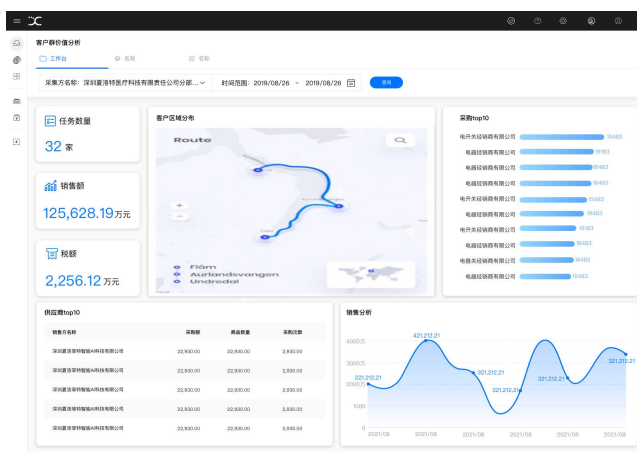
客户群价值分析

工作台　名称　名称

采集方名称：深圳夏洛特医疗科技有限责任公司分部...　时间范围：2019/08/26 ~ 2019/08/26　查询

任务数量
32 家

销售额
125,628.19 万元

税额
2,256.12 万元

客户区域分布

Route

Flåm
Aurlandsvangen
Undredal

采购top10

| | |
|---|---|
| 电开关经销商有限公司 | 19483 |
| 电器经销商有限公司 | 19183 |
| 电器经销商有限公司 | 18483 |
| 电器经销商有限公司 | 16483 |
| 电开关经销商有限公司 | 15483 |
| 电器经销商有限公司 | 19483 |
| 电开关经销商有限公司 | 19183 |
| 电器经销商有限公司 | 18483 |
| 电器经销商有限公司 | 16483 |
| 电器经销商有限公司 | 15483 |

供应商top10

| 销售方名称 | 采购额 | 商品数量 | 采购次数 |
|---|---|---|---|
| 深圳夏洛蒂特智能AI科技有限公司 | 22,930.00 | 22,930.00 | 2,930.00 |
| 深圳夏洛蒂特智能AI科技有限公司 | 22,930.00 | 22,930.00 | 2,930.00 |
| 深圳夏洛蒂特智能AI科技有限公司 | 22,930.00 | 22,930.00 | 2,930.00 |
| 深圳夏洛蒂特智能AI科技有限公司 | 22,930.00 | 22,930.00 | 2,930.00 |
| 深圳夏洛蒂特智能AI科技有限公司 | 22,930.00 | 22,930.00 | 2,930.00 |

销售分析

4000万
3000万
2000万
1000
0

221,212.21
421,212.21
321,212.21
321,212.21
321,212.21
321,212.21

2021/08　2021/08　2021/08　2021/08　2021/08　2021/08　2021/08　2021/08